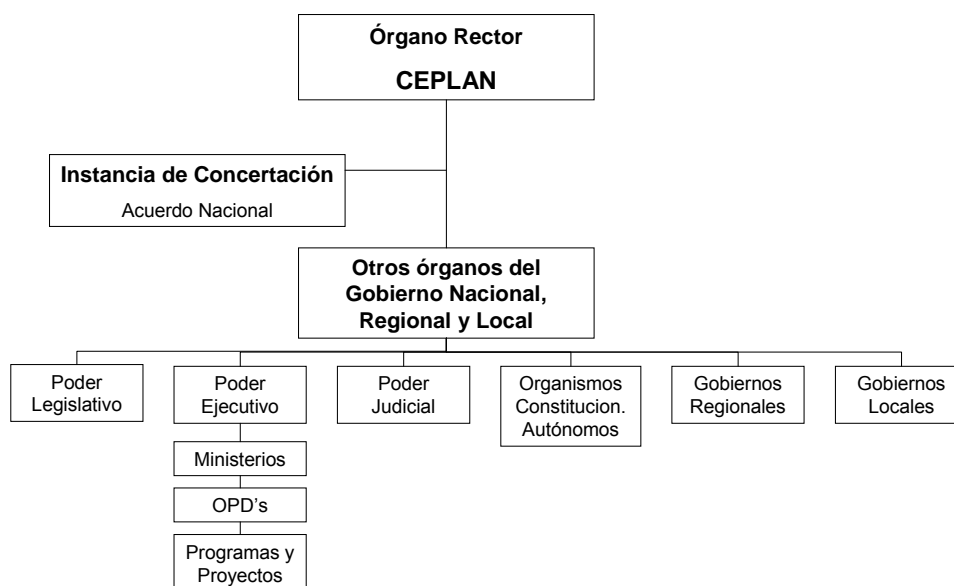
Órgano Rector
CEPLAN

Instancia de Concertación
Acuerdo Nacional

Otros órganos del Gobierno Nacional, Regional y Local

Poder Legislativo

Poder Ejecutivo

Ministerios

OPD's

Programas y Proyectos

Poder Judicial

Organismos Constitucion. Autónomos

Gobiernos Regionales

Gobiernos Locales